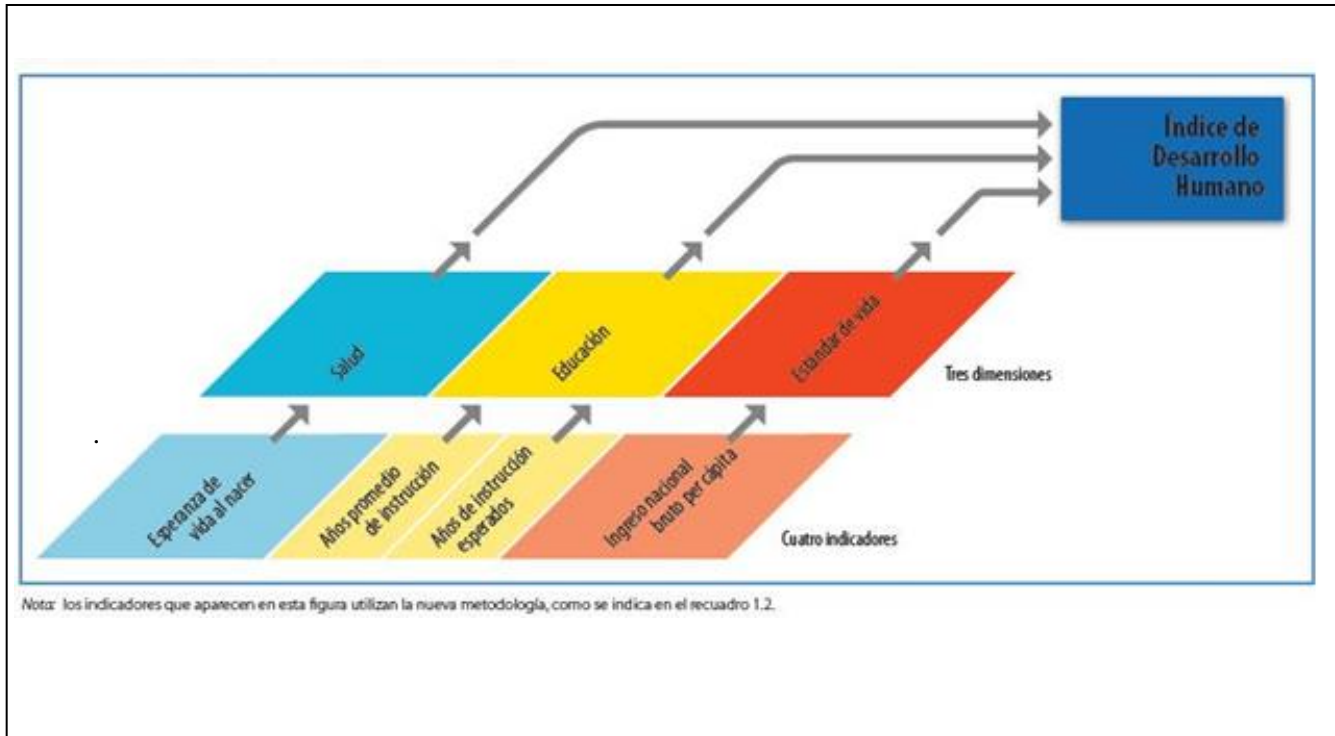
Índice de Desarrollo Humano

Salud

Educación

Estándar de vida

Tres dimensiones

Esperanza de vida al nacer

Años promedio de instrucción

Años de instrucción esperados

Ingreso nacional bruto per cápita

Cuatro indicadores

Nota: los indicadores que aparecen en esta figura utilizan la nueva metodología, como se indica en el recuadro 1.2.